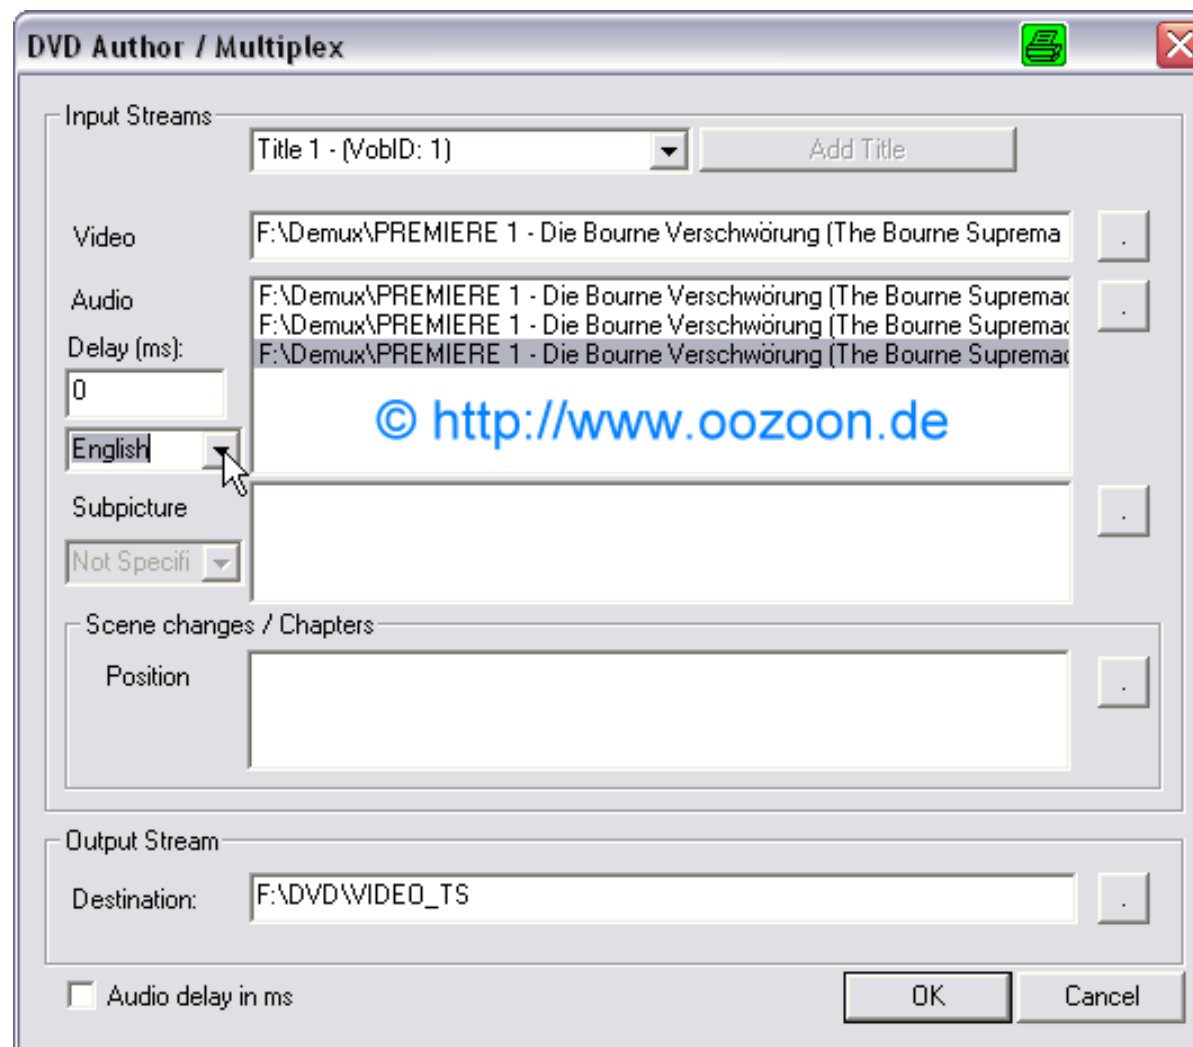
DVD Author / Multiplex

Input Streams

Title 1 - (VobID: 1)

Add Title

Video

F:\Demux\PREMIERE 1 - Die Bourne Verschwörung (The Bourne Suprema

.

Audio

F:\Demux\PREMIERE 1 - Die Bourne Verschwörung (The Bourne Supremac
F:\Demux\PREMIERE 1 - Die Bourne Verschwörung (The Bourne Supremac
F:\Demux\PREMIERE 1 - Die Bourne Verschwörung (The Bourne Supremac

.

Delay (ms):

0

English

© http://www.oozoon.de

Subpicture

Not Specifi

.

Scene changes / Chapters

Position

.

Output Stream

Destination:

F:\DVD\VIDEO_TS

.

Audio delay in ms

OK

Cancel